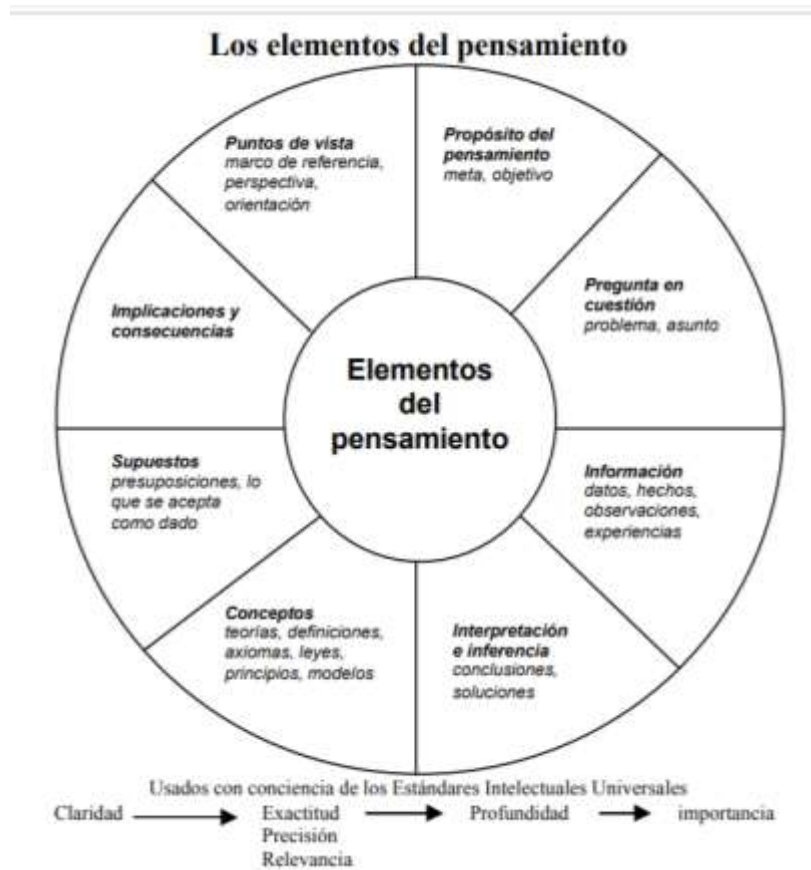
Los elementos del pensamiento

Puntos de vista
marco de referencia, perspectiva, orientación

Propósito del pensamiento
meta, objetivo

Pregunta en cuestión
problema, asunto

Implicaciones y consecuencias

Elementos del pensamiento

Supuestos
presuposiciones, lo que se acepta como dado

Información
datos, hechos, observaciones, experiencias

Conceptos
teorías, definiciones, axiomas, leyes, principios, modelos

Interpretación e inferencia
conclusiones, soluciones

Usados con conciencia de los Estándares Intelectuales Universales

Claridad → Exactitud Precisión Relevancia → Profundidad → importancia